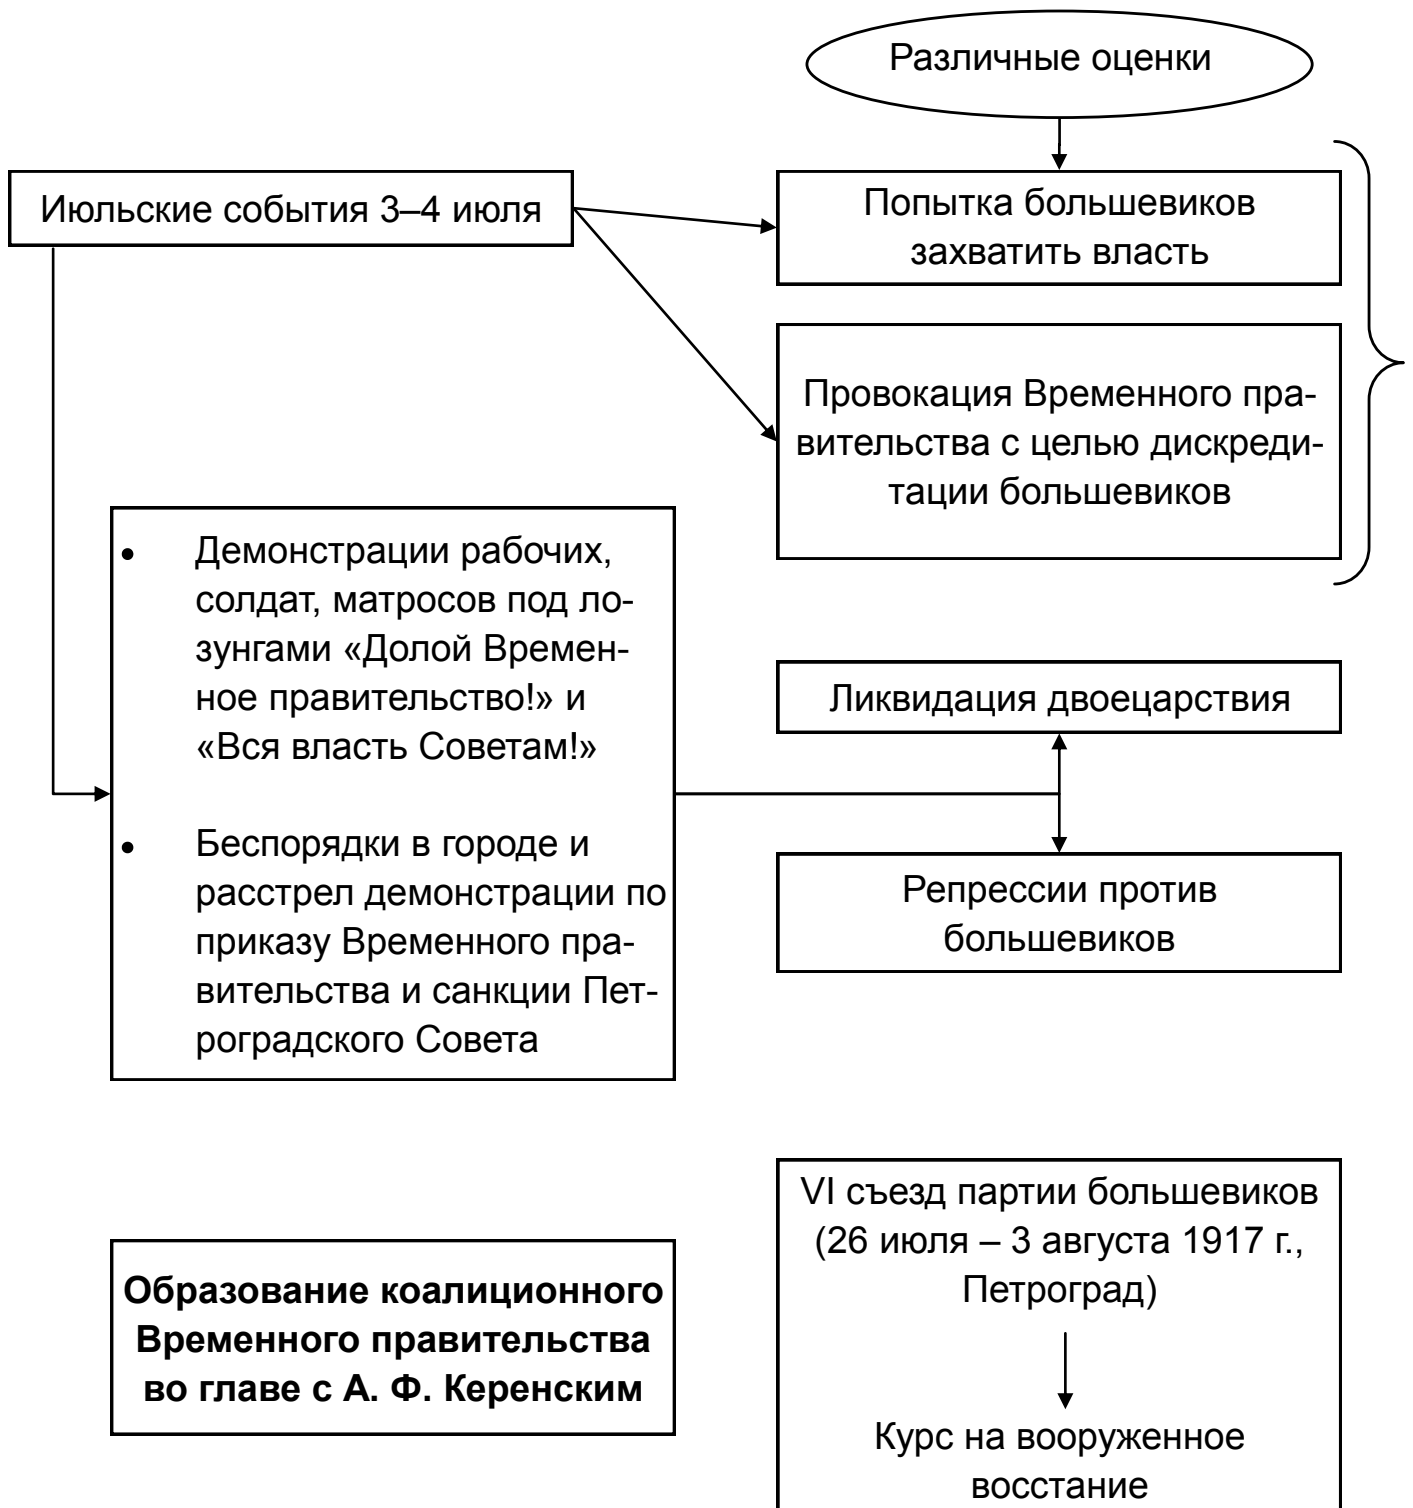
Различные оценки

Июльские события 3–4 июля

Попытка большевиков захватить власть

Провокация Временного правительства с целью дискредитации большевиков

- Демонстрации рабочих, солдат, матросов под лозунгами «Долой Временное правительство!» и «Вся власть Советам!»
- Беспорядки в городе и расстрел демонстрации по приказу Временного правительства и санкции Петроградского Совета

Ликвидация двоецарствия

Репрессии против большевиков

**Образование коалиционного Временного правительства во главе с А. Ф. Керенским**

VI съезд партии большевиков (26 июля – 3 августа 1917 г., Петроград)

Курс на вооруженное восстание